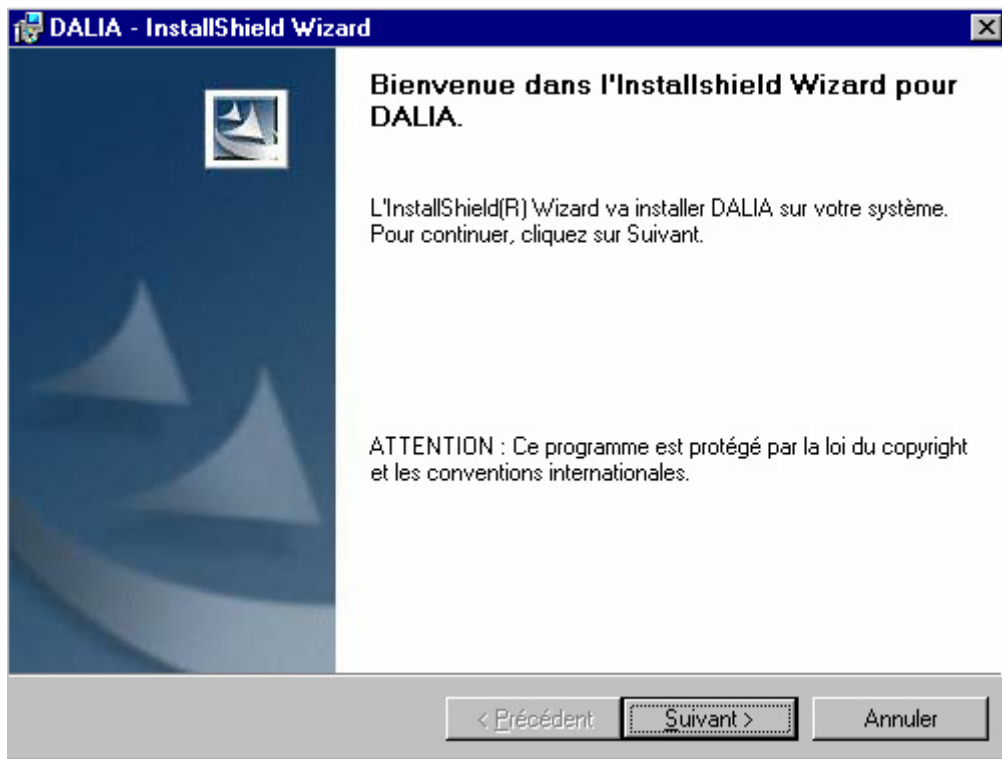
DALIA - InstallShield Wizard

Bienvenue dans l'Installshield Wizard pour DALIA.

L'InstallShield(R) Wizard va installer DALIA sur votre système. Pour continuer, cliquez sur Suivant.

ATTENTION : Ce programme est protégé par la loi du copyright et les conventions internationales.

< Précédent
Suivant >
Annuler